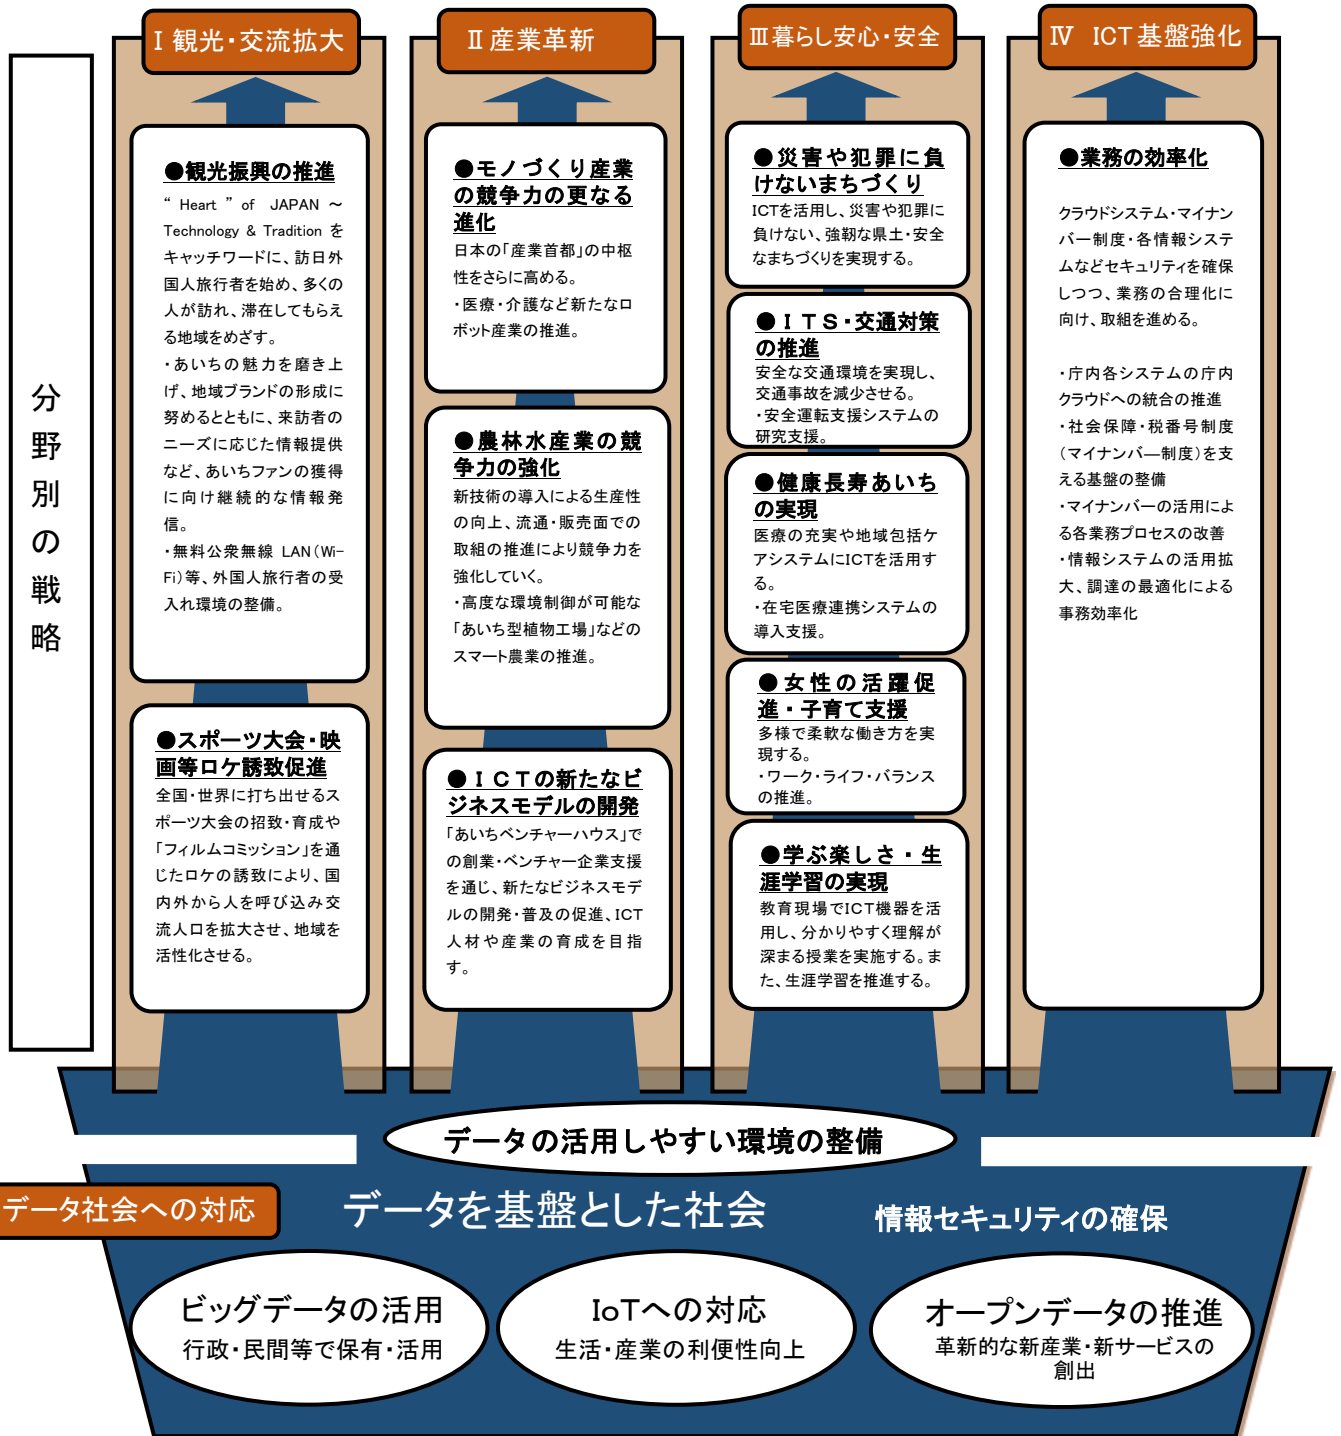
分野別の戦略

Ⅰ観光・交流拡大

●観光振興の推進
"Heart" of JAPAN ～Technology & Tradition をキャッチワードに、訪日外国人旅行者を始め、多くの人が訪れ、滞在してもらえる地域をめざす。
・あいちの魅力を磨き上げ、地域ブランドの形成に努めるとともに、来訪者のニーズに応じた情報提供など、あいちファンの獲得に向け継続的な情報発信。
・無料公衆無線 LAN（Wi-Fi）等、外国人旅行者の受入れ環境の整備。

●スポーツ大会・映画等ロケ誘致促進
全国・世界に打ち出せるスポーツ大会の招致・育成や「フィルムコミッション」を通じたロケの誘致により、国内外から人を呼び込み交流人口を拡大させ、地域を活性化させる。

Ⅱ産業革新

●モノづくり産業の競争力の更なる進化
日本の「産業首都」の中枢性をさらに高める。
・医療・介護など新たなロボット産業の推進。

●農林水産業の競争力の強化
新技術の導入による生産性の向上、流通・販売面での取組の推進により競争力を強化していく。
・高度な環境制御が可能な「あいち型植物工場」などのスマート農業の推進。

●ＩＣＴの新たなビジネスモデルの開発
「あいちベンチャーハウス」での創業・ベンチャー企業支援を通じ、新たなビジネスモデルの開発・普及の促進、ICT人材や産業の育成を目指す。

Ⅲ暮らし安心・安全

●災害や犯罪に負けないまちづくり
ICTを活用し、災害や犯罪に負けない、強靭な県土・安全なまちづくりを実現する。

●ＩＴＳ・交通対策の推進
安全な交通環境を実現し、交通事故を減少させる。
・安全運転支援システムの研究支援。

●健康長寿あいちの実現
医療の充実や地域包括ケアシステムにICTを活用する。
・在宅医療連携システムの導入支援。

●女性の活躍促進・子育て支援
多様で柔軟な働き方を実現する。
・ワーク・ライフ・バランスの推進。

●学ぶ楽しさ・生涯学習の実現
教育現場でICT機器を活用し、分かりやすく理解が深まる授業を実施する。また、生涯学習を推進する。

Ⅳ ICT基盤強化

●業務の効率化
クラウドシステム・マイナンバー制度・各情報システムなどセキュリティを確保しつつ、業務の合理化に向け、取組を進める。

・庁内各システムの庁内クラウドへの統合の推進
・社会保障・税番号制度（マイナンバー制度）を支える基盤の整備
・マイナンバーの活用による各業務プロセスの改善
・情報システムの活用拡大、調達の最適化による事務効率化

データの活用しやすい環境の整備
データ社会への対応
データを基盤とした社会
情報セキュリティの確保

ビッグデータの活用
行政・民間等で保有・活用

IoTへの対応
生活・産業の利便性向上

オープンデータの推進
革新的な新産業・新サービスの創出